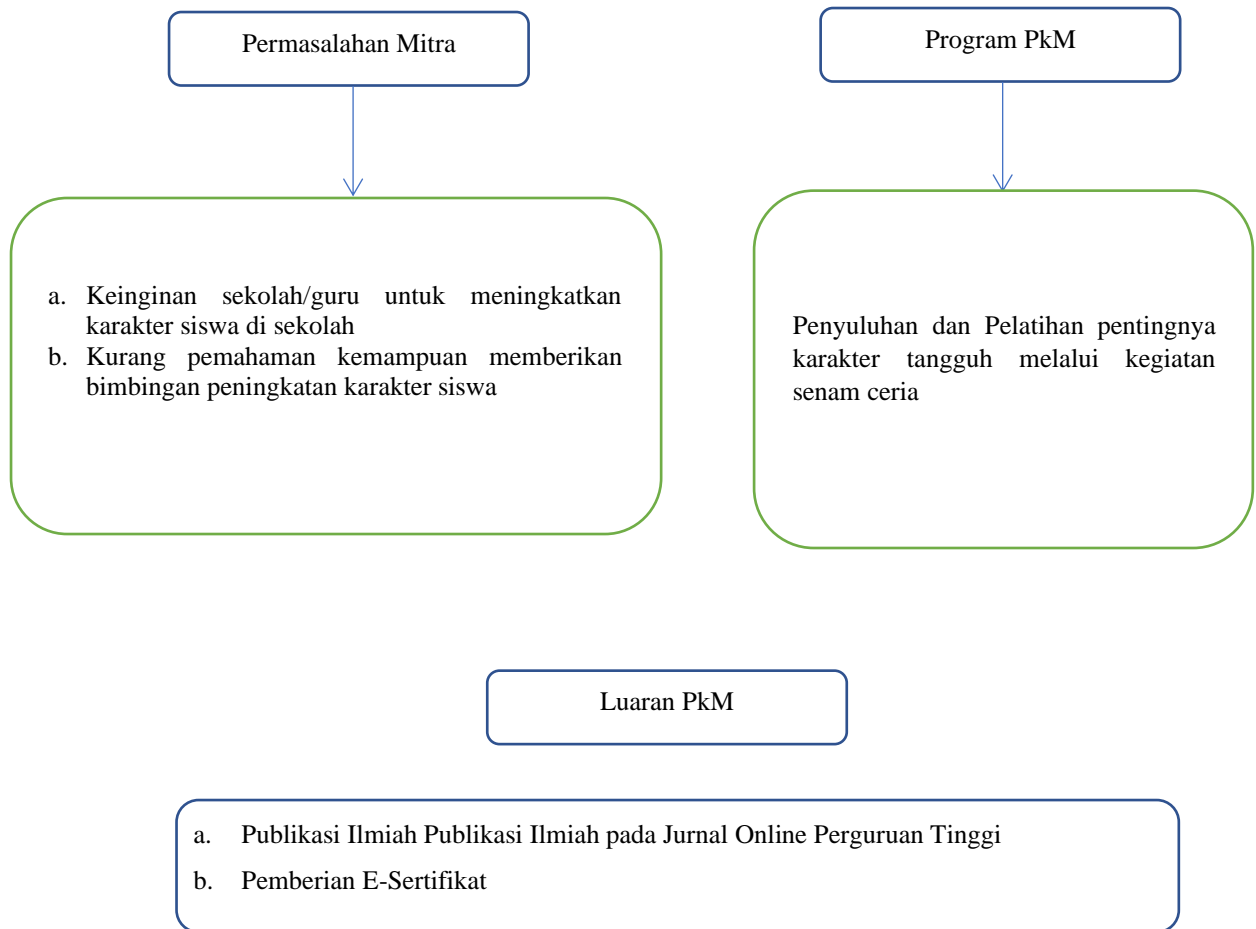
Permasalahan Mitra

a. Keinginan sekolah/guru untuk meningkatkan karakter siswa di sekolah
b. Kurang pemahaman kemampuan memberikan bimbingan peningkatan karakter siswa

Program PkM

Penyuluhan dan Pelatihan pentingnya karakter tangguh melalui kegiatan senam ceria

Luaran PkM

a. Publikasi Ilmiah Publikasi Ilmiah pada Jurnal Online Perguruan Tinggi
b. Pemberian E-Sertifikat